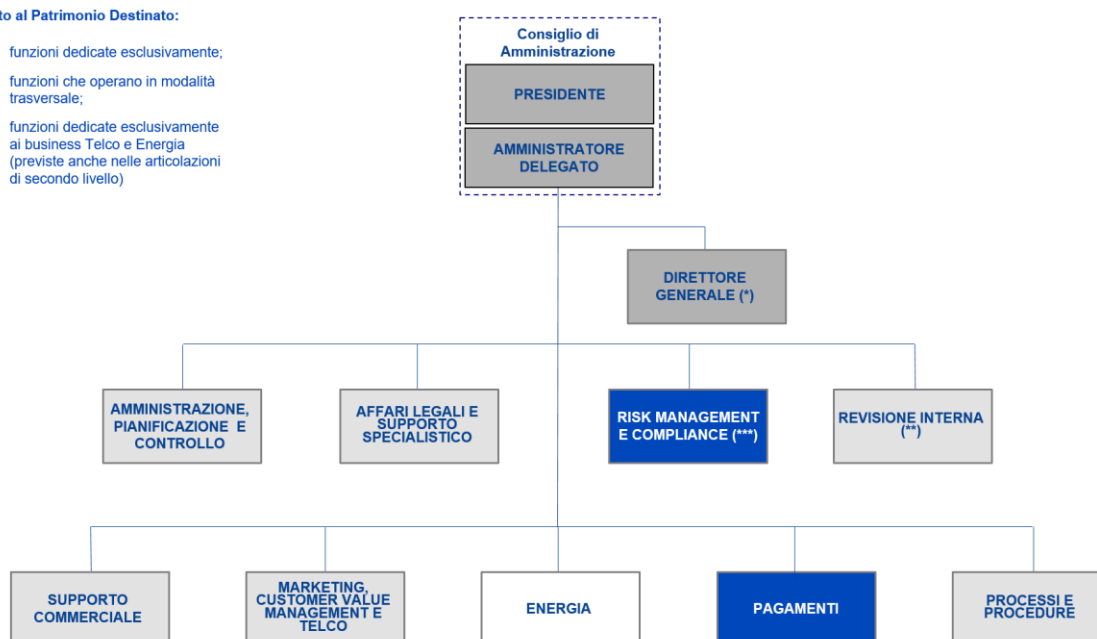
to al Patrimonio Destinato:

funzioni dedicate esclusivamente;

funzioni che operano in modalità trasversale;

funzioni dedicate esclusivamente ai business Telco e Energia (previste anche nelle articolazioni di secondo livello)

Consiglio di Amministrazione

PRESIDENTE

AMMINISTRATORE DELEGATO

DIRETTORE GENERALE (*)

AMMINISTRAZIONE, PIANIFICAZIONE E CONTROLLO

AFFARI LEGALI E SUPPORTO SPECIALISTICO

RISK MANAGEMENT E COMPLIANCE (***)

REVISIONE INTERNA (**)

SUPPORTO COMMERCIALE

MARKETING, CUSTOMER VALUE MANAGEMENT E TELCO

ENERGIA

PAGAMENTI

PROCESSI E PROCEDURE